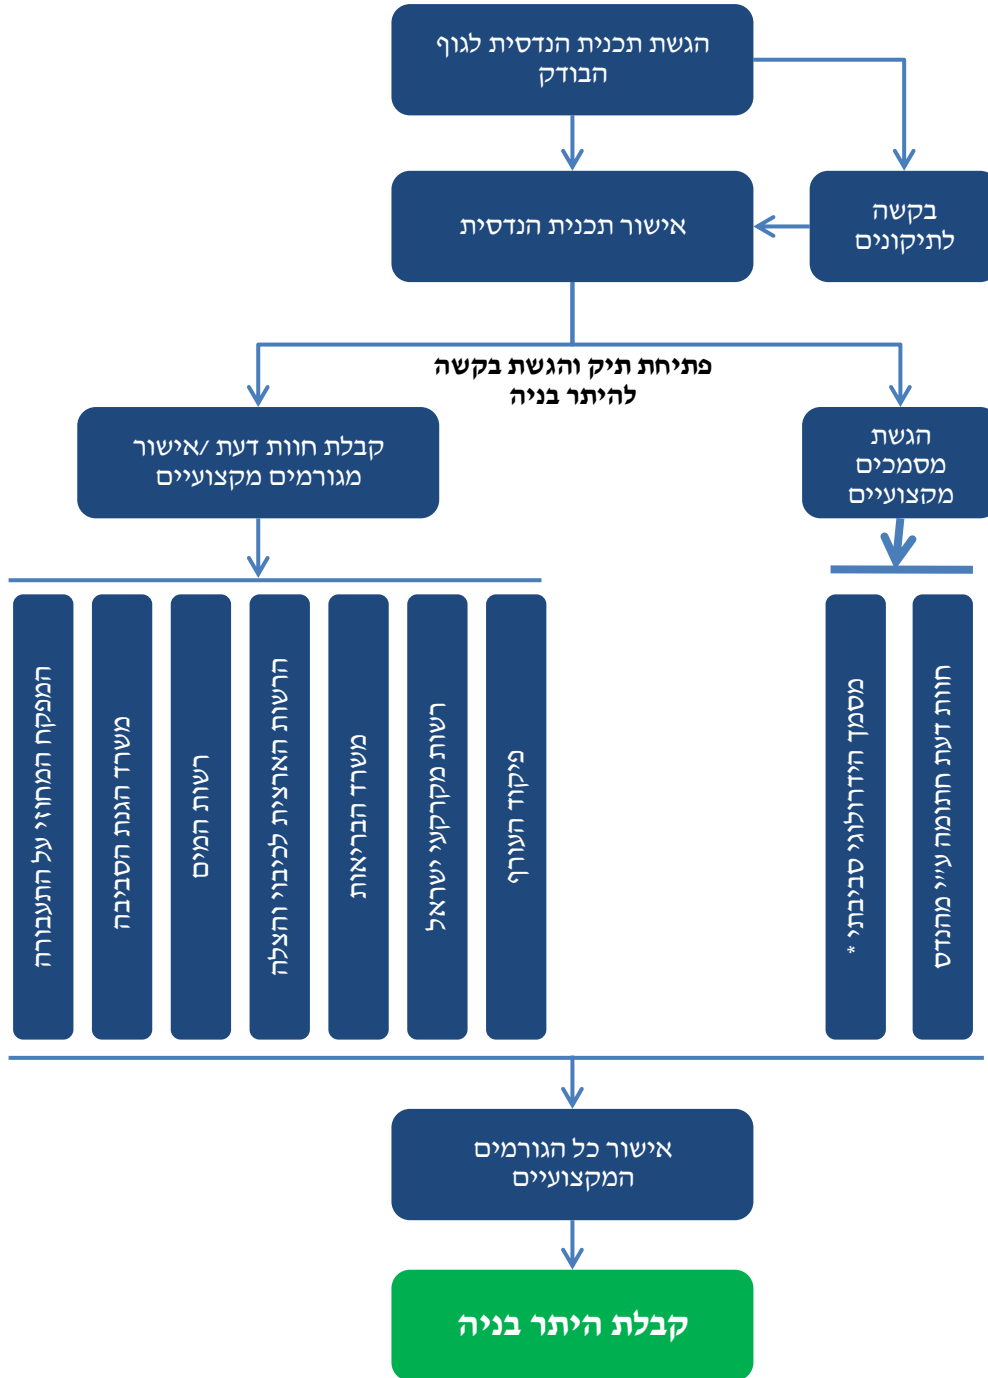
הגשת תכנית הנדסית לגוף הבודק

אישור תכנית הנדסית

בקשה לתיקונים

פתיחת תיק והגשת בקשה להיתר בניה

קבלת חוות דעת/ אישור מגורמים מקצועיים

הגשת מסמכים מקצועיים

חוות דעת חתומה ע"י מהנדס

מסמך הידרולוגי סביבתי *

פיקוד העורף

רשות מקרקעי ישראל

משרד הבריאות

הרשות הארצית לכבוי והצלה

רשות המים

משרד הגנת הסביבה

הממפקח המחוזי על התעבורה

אישור כל הגורמים המקצועיים

קבלת היתר בניה